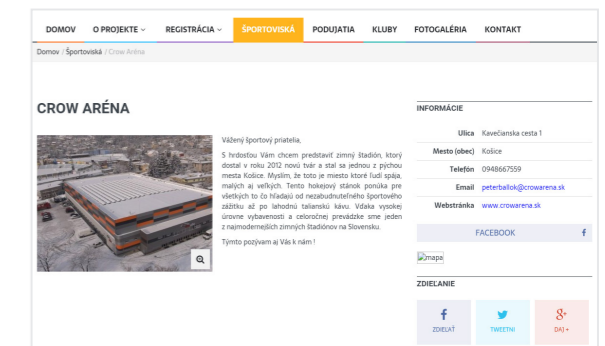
DOMOV O PROJEKTE ⌄ REGISTRÁCIA ⌄ ŠPORTOVISKÁ PODUJATIA KLUBY FOTOGALÉRIA KONTAKT

Domov / Športoviská / Crow Aréna

CROW ARÉNA

Vážený športový priateľu,

S hrdosťou Vám chcem predstaviť zimný štadión, ktorý dostal v roku 2012 novú tvár a stal sa jednou z pýchou mesta Košice. Myslím, že toto je miesto ktoré ľudí spája, malých aj veľkých. Tento hokejový stánok ponúka pre všetkých to čo hľadajú od nezabudnuteľného športového zážitku až po lahodnú taliansku kávu. Vďaka vysokej úrovne vybavenosti a celoročnej prevádzke sme jeden z najmodernejších zimných štadiónov na Slovensku.

Týmto pozývam aj Vás k nám !

INFORMÁCIE

| | |
|---|---|
| Ulica | Kavečianska cesta 1 |
| Mesto (obec) | Košice |
| Telefón | 0948667559 |
| Email | peterballok@crowarena.sk |
| Webstránka | www.crowarena.sk |

FACEBOOK f

mapa

ZDIEĽANIE

f ZDIEĽAŤ
TWEETNI
g+ DAJ +